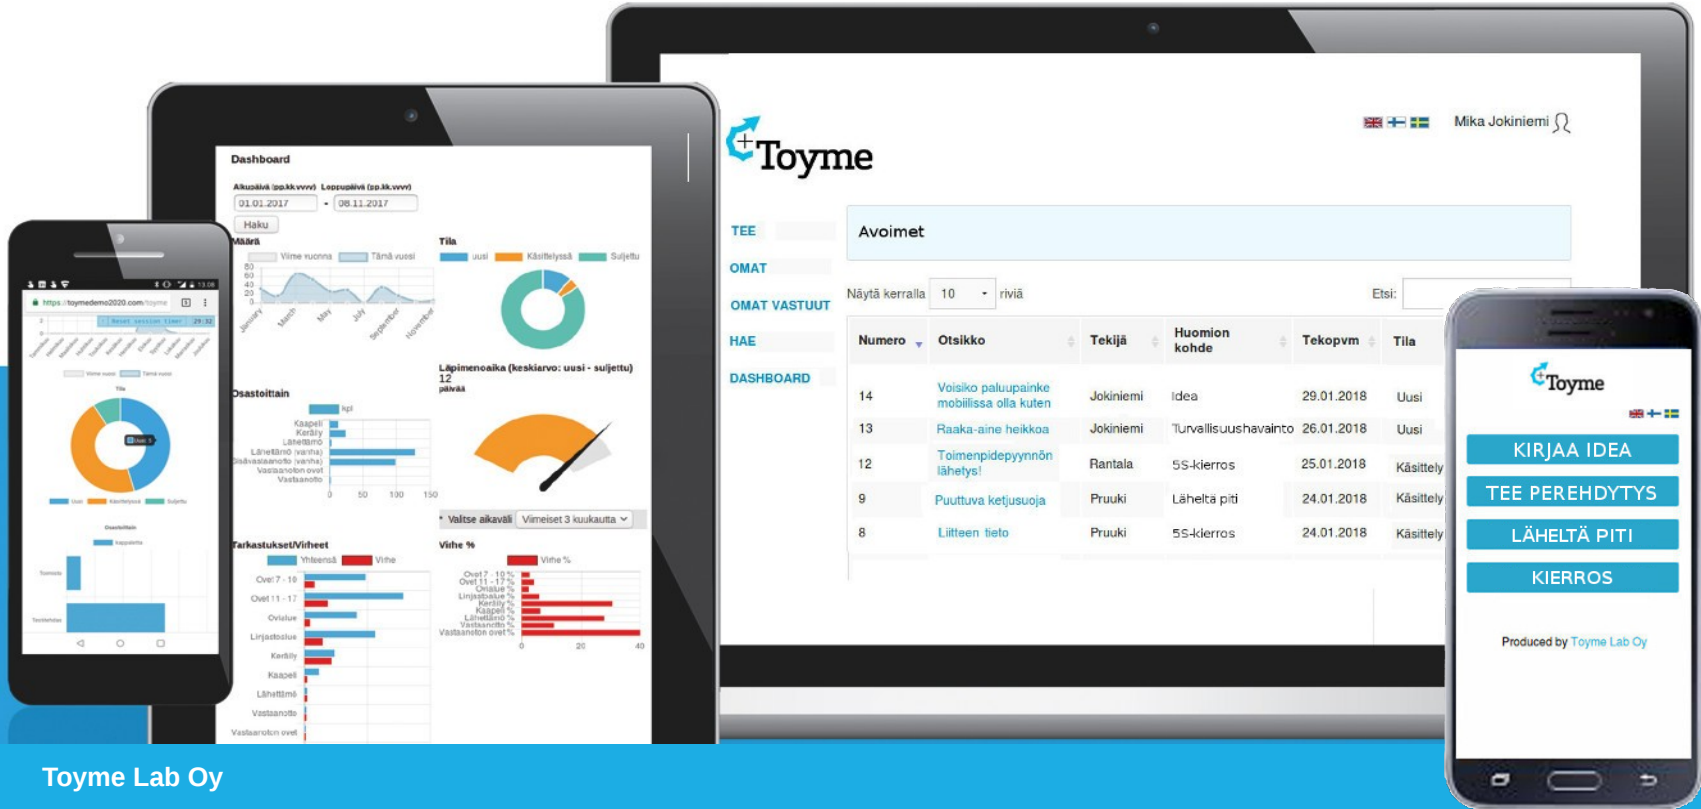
Toyme

Mika Jokiniemi

TEE

OMAT

OMAT VASTUUT

HAE

DASHBOARD

Avoimet

Näytä kerralla 10 riviä

Etsi:

| Numero | Otsikko | Tekijä | Huomion kohde | Tekopvm | Tila |
|---|---|---|---|---|---|
| 14 | Voisiko paluupainke mobiilissa olla kuten | Jokiniemi | Idea | 29.01.2018 | Uusi |
| 13 | Raaka-aine heikkoa | Jokiniemi | Turvallisuushavainto | 26.01.2018 | Uusi |
| 12 | Toimenpidepyynnön lähetys! | Rantala | 5S-kierros | 25.01.2018 | Käsittely |
| 9 | Puuttuva ketjusuoja | Pruuki | Läheltä piti | 24.01.2018 | Käsittely |
| 8 | Liitteen tieto | Pruuki | 5S-kierros | 24.01.2018 | Käsittely |

Dashboard

Alkupäivä (pp.kk.vvvv) Loppupäivä (pp.kk.vvvv)

01.01.2017 - 08.11.2017

Haku

Määrä

Viime vuonna Tänä vuosi

Tila

uusi Käsittelyssä Suljettu

Osastoittain

kpl

Kaapeli
Keräily
Lähettämö
Lähettämö (vanha)
Vastaanotto
Vastaanoton ovet

Läpimenoaika (keskiarvo: uusi - suljettu)
12
päivää

Valitse aikaväli Viimeiset 3 kuukautta

Tarkastukset/Virheet

Yhteensä Virhe

Ovet 7 - 10
Ovet 11 - 17
Ovialue
Linjastoalue
Keräily
Kaapeli
Lähettämö
Vastaanotto
Vastaanoton ovet

Virhe %

Virhe %

Toyme

KIRJAA IDEA

TEE PEREHDYTYS

LÄHELTÄ PITI

KIERROS

Produced by Toyme Lab Oy

Toyme Lab Oy